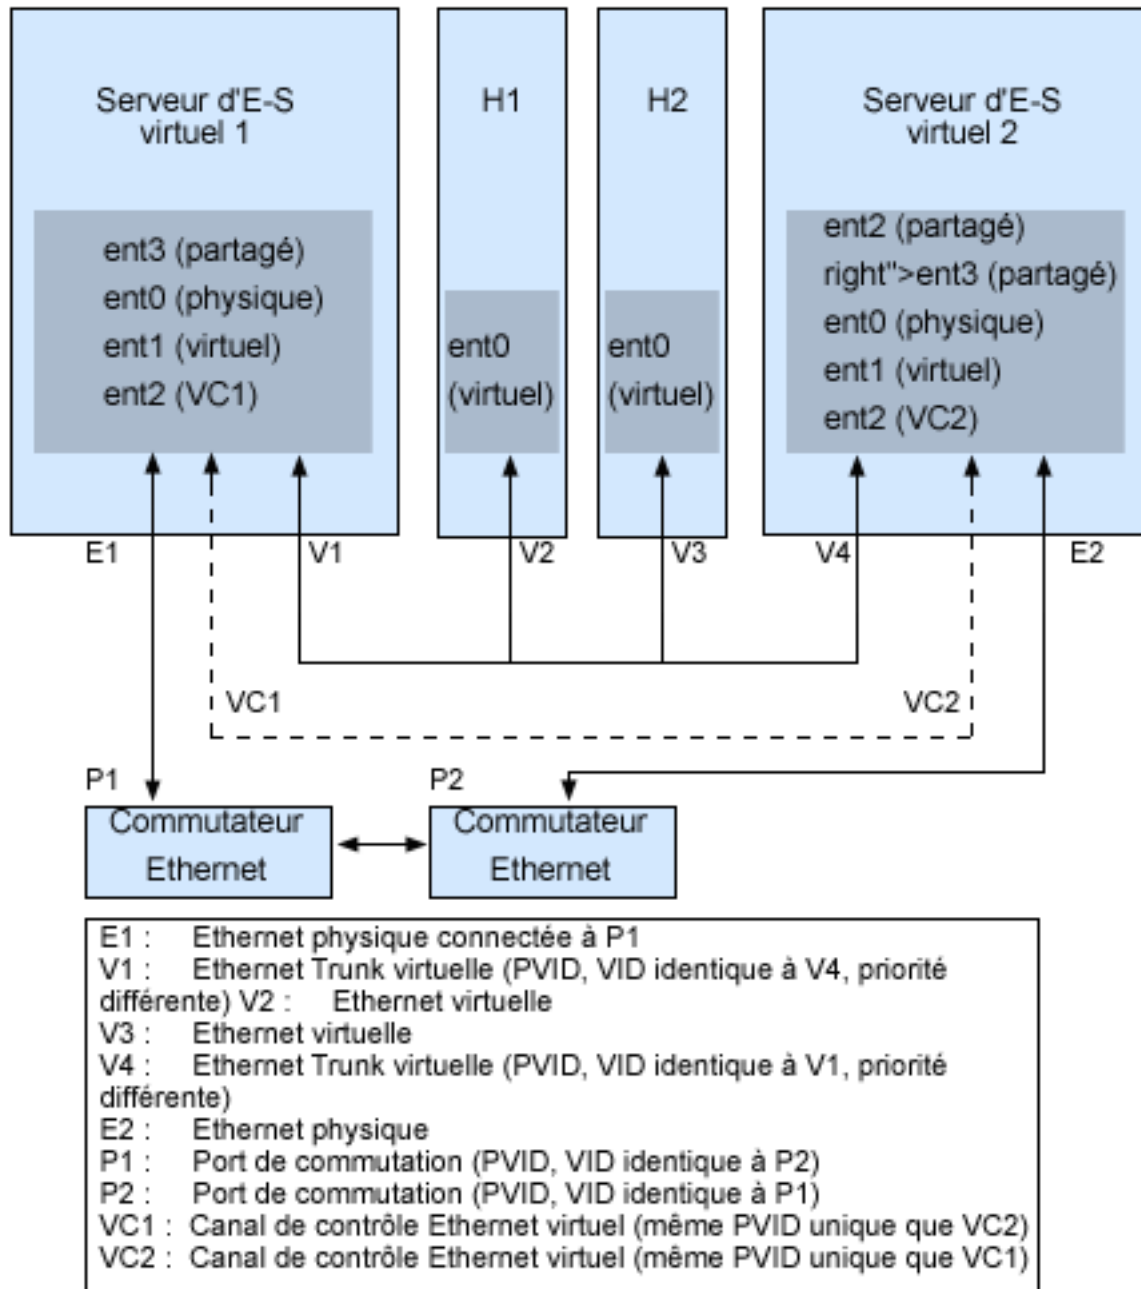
Serveur d'E-S virtuel 1

ent3 (partagé)
ent0 (physique)
ent1 (virtuel)
ent2 (VC1)

H1

ent0 (virtuel)

H2

ent0 (virtuel)

Serveur d'E-S virtuel 2

ent2 (partagé)
right">ent3 (partagé)
ent0 (physique)
ent1 (virtuel)
ent2 (VC2)

E1
V1
V2
V3
V4
E2
VC1
VC2
P1
P2

Commutateur Ethernet

Commutateur Ethernet

E1 : Ethernet physique connectée à P1
V1 : Ethernet Trunk virtuelle (PVID, VID identique à V4, priorité différente) V2 : Ethernet virtuelle
V3 : Ethernet virtuelle
V4 : Ethernet Trunk virtuelle (PVID, VID identique à V1, priorité différente)
E2 : Ethernet physique
P1 : Port de commutation (PVID, VID identique à P2)
P2 : Port de commutation (PVID, VID identique à P1)
VC1 : Canal de contrôle Ethernet virtuel (même PVID unique que VC2)
VC2 : Canal de contrôle Ethernet virtuel (même PVID unique que VC1)